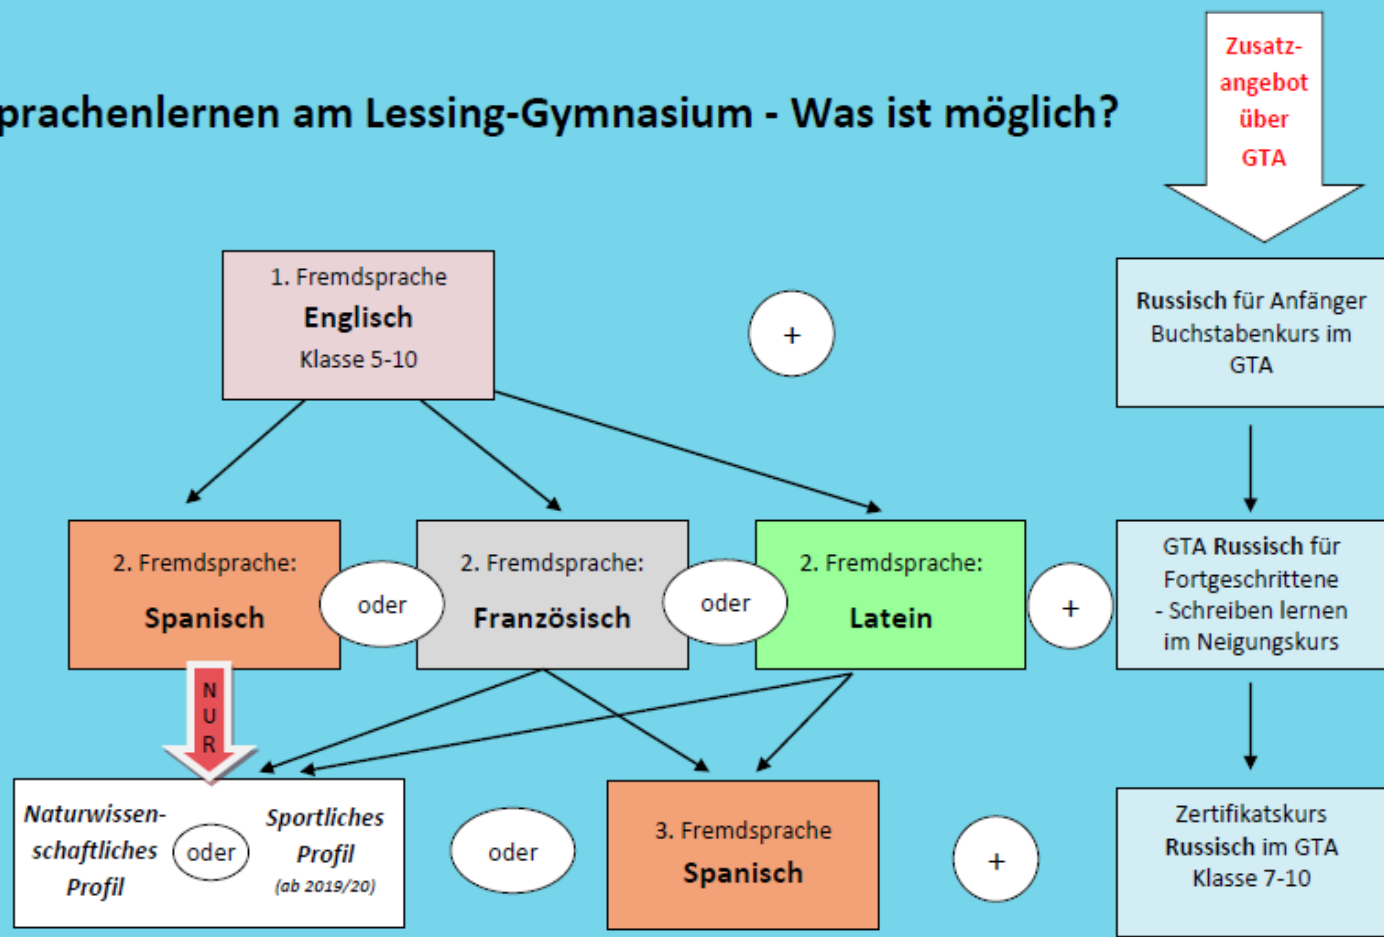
prachenlernen am Lessing-Gymnasium - Was ist möglich?

Zusatz-angebot über GTA

1. Fremdsprache
Englisch
Klasse 5-10

+

Russisch für Anfänger Buchstabenkurs im GTA

2. Fremdsprache:
Spanisch

oder

2. Fremdsprache:
Französisch

oder

2. Fremdsprache:
Latein

+

GTA Russisch für Fortgeschrittene - Schreiben lernen im Neigungskurs

N U R

Naturwissenschaftliches Profil

oder

Sportliches Profil (ab 2019/20)

oder

3. Fremdsprache
Spanisch

+

Zertifikatskurs Russisch im GTA Klasse 7-10